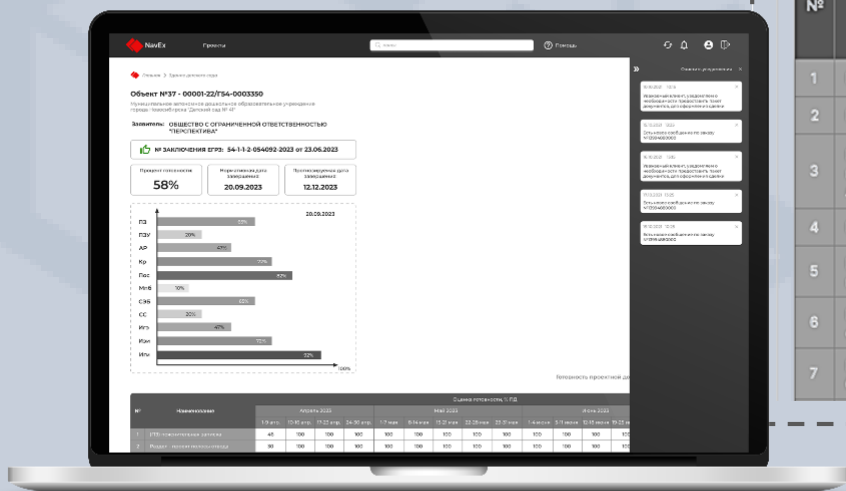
№

1

2

3

4

5

6

7

NavEx Проекты

Поиск

Помощь

Объекты > Единое денежное окно

Объект №37 - 00001-22/Г54-0003350

Муниципальное автономное дошкольное образовательное учреждение города Новосибирска "Детский сад № 4"

Заявитель: ОБЩЕСТВО С ОГРАНИЧЕННОЙ ОТВЕТСТВЕННОСТЬЮ "ПЕРСПЕКТИВА"

№ ЗАКЛЮЧЕНИЯ ЕГРЗ: 54-1-1-2-054092-2023 от 23.06.2023

Процент готовности
58%

Нормативная дата завершения
20.09.2023

Прогнозируемая дата завершения
12.12.2023

28.09.2023

ПЗ 53%
ПЗУ 20%
АР 47%
Кр 70%
Пос 92%
МгВ 10%
СЭБ 65%
СС 20%
Игэ 47%
Изм 70%
Ипи 92%

100%

Готовность проектной д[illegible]

Оценка готовности, % ПД

№ Наименование

Апрель 2023 Май 2023 Июнь 2023

1 РТП: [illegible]
2 Раздел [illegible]

40 100 100 100 100 100 100 100 100 100 100 100 100
30 100 100 100 100 100 100 100 100 100 100 100 100

Оповещения

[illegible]